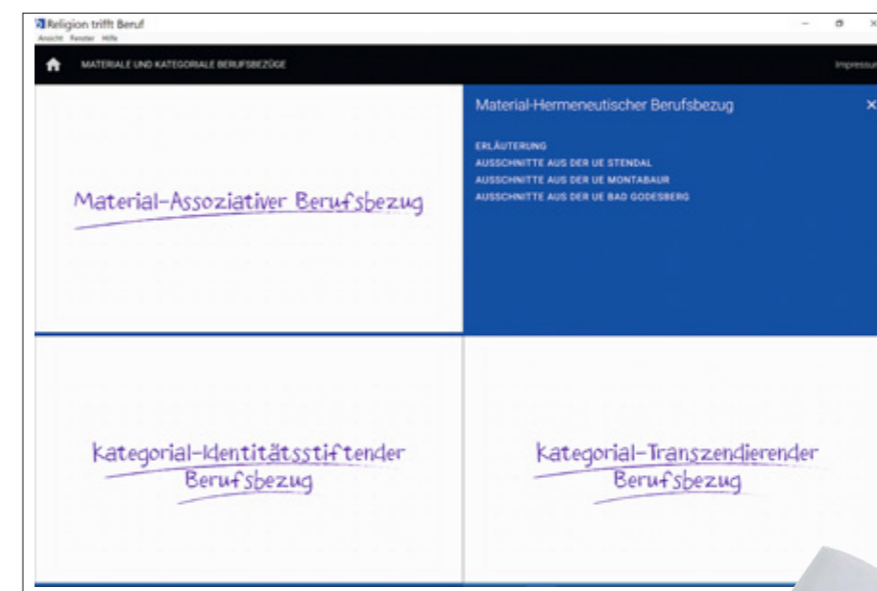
Religion trifft Beruf
Ansicht Fenster Hilfe

MATERIALE UND KATEGORIALE BERUFSBEZÜGE

Impressum

Material-Assoziativer Berufsbezug

Material-Hermeneutischer Berufsbezug

ERLÄUTERUNG
AUSSCHNITTE AUS DER UE STENDAL
AUSSCHNITTE AUS DER UE MONTABAUR
AUSSCHNITTE AUS DER UE BAD GODESBERG

Kategorial-Identitätsstiftender Berufsbezug

Kategorial-Transzendierender Berufsbezug